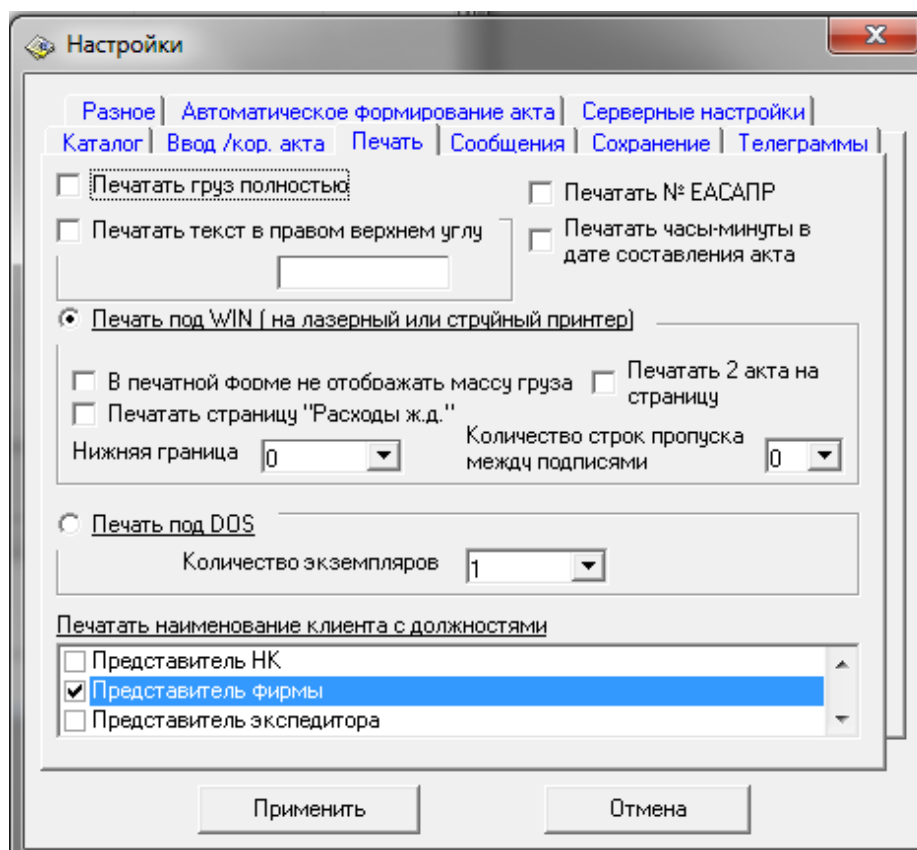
Настройки

Разное | Автоматическое формирование акта | Серверные настройки

Каталог | Ввод /кор. акта | Печать | Сообщения | Сохранение | Телеграммы

Печатать груз полностью

Печатать № ЕАСАПР

Печатать текст в правом верхнем углу

Печатать часы-минуты в дате составления акта

Печать под WIN ( на лазерный или струйный принтер)

В печатной форме не отображать массу груза

Печатать 2 акта на страницу

Печатать страницу "Расходы ж.д."

Нижняя граница 0

Количество строк пропуска между подписями 0

Печать под DOS

Количество экземпляров 1

Печатать наименование клиента с должностями

Представитель НК

Представитель фирмы

Представитель экспедитора

Применить

Отмена